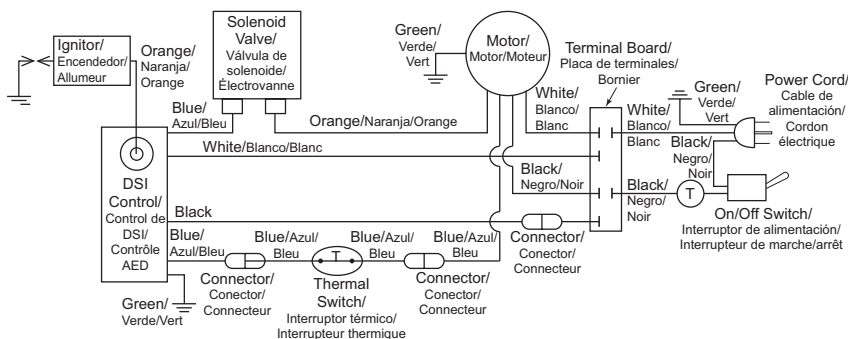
Ignitor/
Encendedor/
Allumeur

Solenoid Valve/
Válvula de solenoide/
Électrovanne

Orange/
Naranja/
Orange

Green/
Verde/
Vert

Motor/
Motor/Moteur

Terminal Board/
Placa de terminales/
Bornier

Green/
Verde/
Vert

Power Cord/
Cable de alimentación/
Cordon électrique

Blue/
Azul/Bleu

Orange/Naranja/Orange

White/
Blanco/
Blanc

White/
Blanco/
Blanc

White/Blanco/Blanc

Black/
Negro/
Noir

DSI Control/
Control de DSI/
Contrôle AED

Black/
Negro/Noir

Black/
Negro/
Noir

T

Black

On/Off Switch/
Interruptor de alimentación/
Interrupteur de marche/arrêt

Blue/
Azul/Bleu

Blue/Azul/
Bleu

T

Blue/Azul/
Bleu

Blue/Azul/
Bleu

Connector/
Conector/
Connecteur

Connector/
Conector/
Connecteur

Thermal Switch/
Interruptor térmico/
Interrupteur thermique

Connector/
Conector/
Connecteur

Green/
Verde/Vert